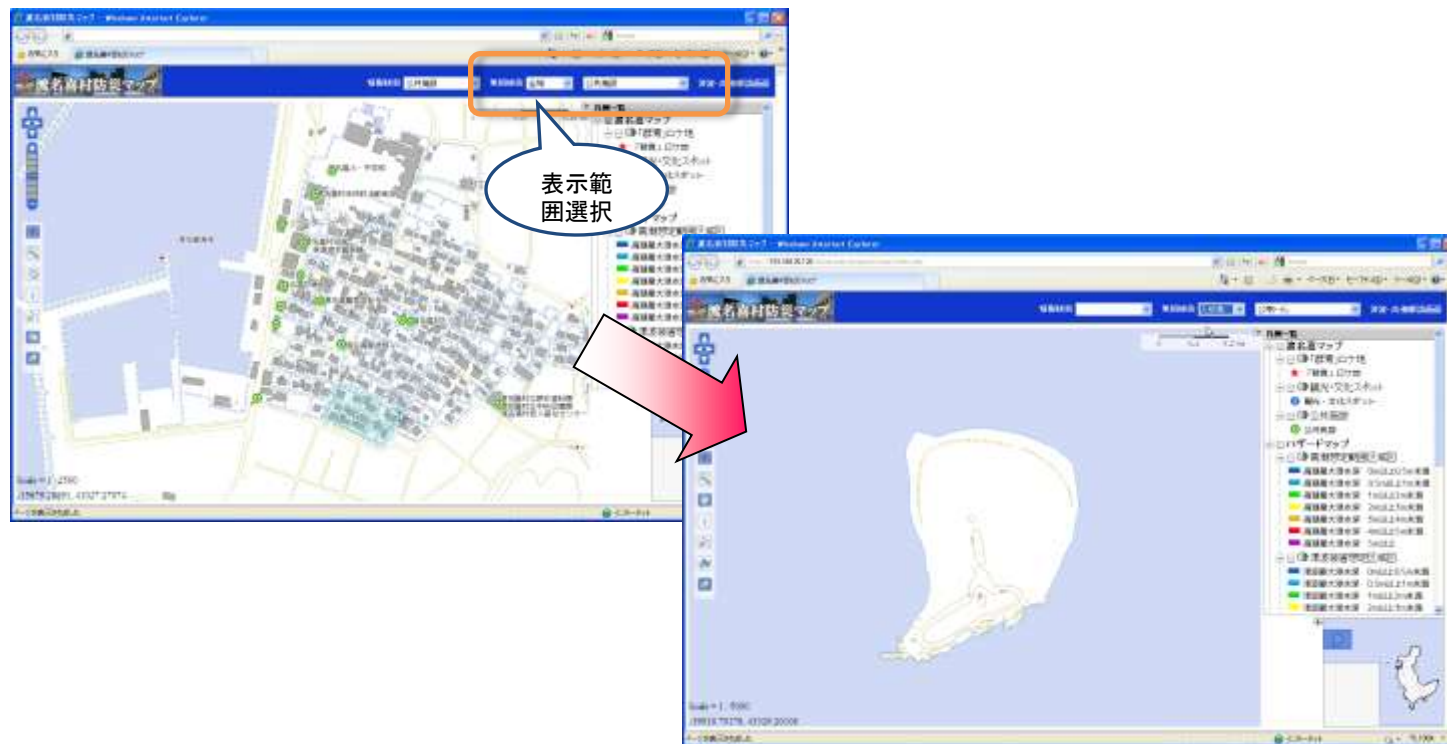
度名喜村防災マップ

表示範囲選択

凡例一覧
渡名喜マップ
「群青」ロケ地
観光・文化スポット
公共施設
ハザードマップ

度名喜村防災マップ

凡例一覧
渡名喜マップ
「群青」ロケ地
「群青」ロケ地
観光・文化スポット
観光・文化スポット
公共施設
公共施設
ハザードマップ
高潮想定範囲(3潮位)
浸水想定範囲(3潮位)

Scale = 1 : 2500
Scale = 1 : 5000